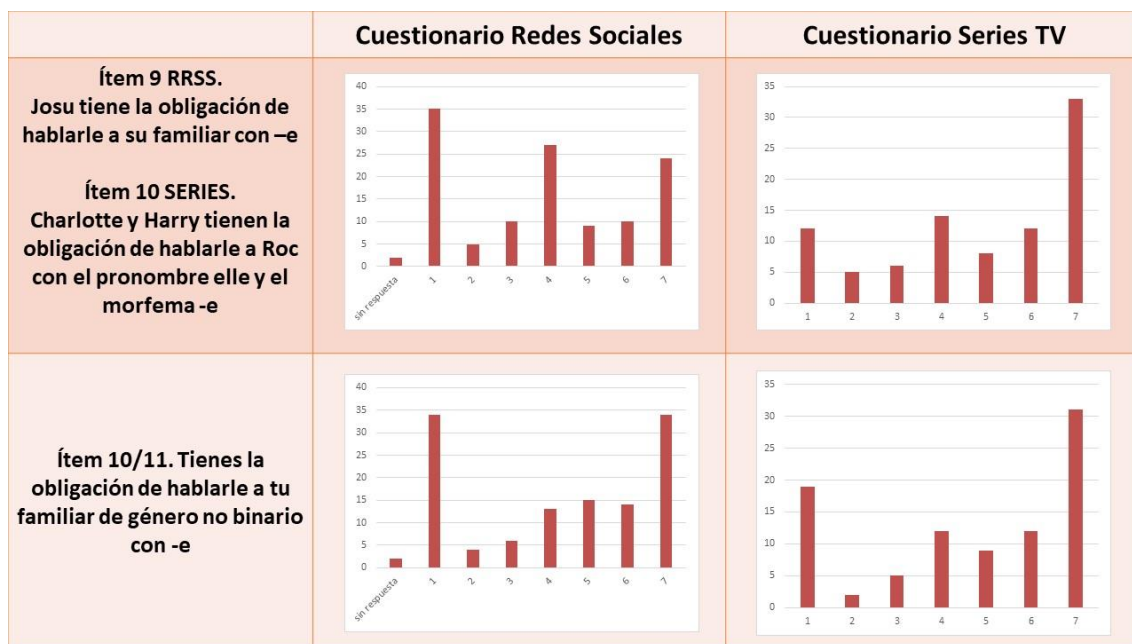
| | Cuestionario Redes Sociales | Cuestionario Series TV |
|---|---|---|
| Ítem 9 RRSS. Josu tiene la obligación de hablarle a su familiar con –e<br><br>Ítem 10 SERIES. Charlotte y Harry tienen la obligación de hablarle a Roc con el pronombre elle y el morfema -e | 40 35 30 25 20 15 10 5 0<br>sin respuesta 1 2 3 4 5 6 7 | 35 30 25 20 15 10 5 0<br>1 2 3 4 5 6 7 |
| Ítem 10/11. Tienes la obligación de hablarle a tu familiar de género no binario con -e | 40 35 30 25 20 15 10 5 0<br>sin respuesta 1 2 3 4 5 6 7 | 35 30 25 20 15 10 5 0<br>1 2 3 4 5 6 7 |